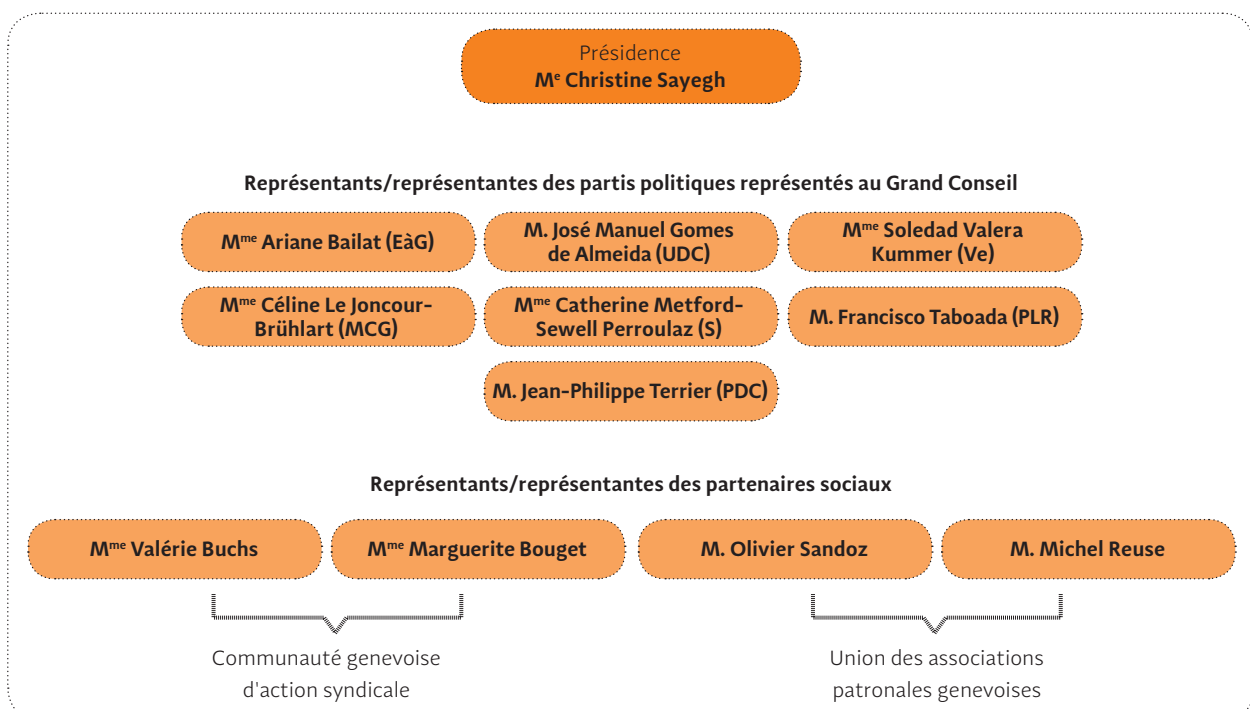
Présidence
M$^{e}$ Christine Sayegh

Représentants/représentantes des partis politiques représentés au Grand Conseil

M$^{me}$ Ariane Bailat (EàG)

M. José Manuel Gomes de Almeida (UDC)

M$^{me}$ Soledad Valera Kummer (Ve)

M$^{me}$ Céline Le Joncour-Brühlart (MCG)

M$^{me}$ Catherine Metford-Sewell Perroulaz (S)

M. Francisco Taboada (PLR)

M. Jean-Philippe Terrier (PDC)

Représentants/représentantes des partenaires sociaux

M$^{me}$ Valérie Buchs

M$^{me}$ Marguerite Bouget

M. Olivier Sandoz

M. Michel Reuse

Communauté genevoise d'action syndicale

Union des associations patronales genevoises